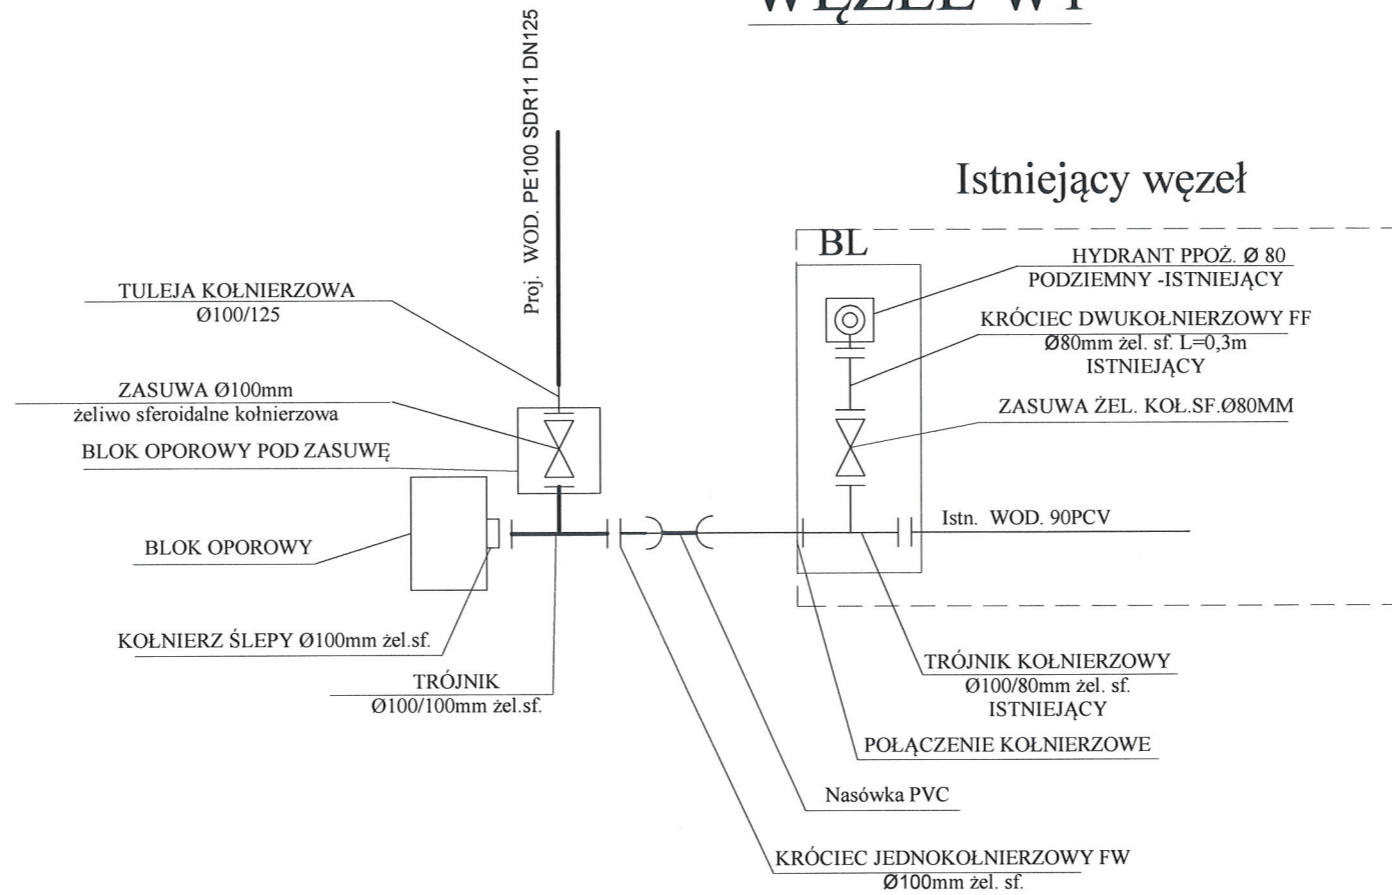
WĘZEŁ W1

Proj. WOD. PE100 SDR11 DN125

Istniejący węzeł

BL

HYDRANT PPOŻ. Ø 80
PODZIEMNY -ISTNIEJĄCY

KRÓCIEC DWUKOŁNIERZOWY FF
Ø80mm żel. sf. L=0,3m
ISTNIEJĄCY

ZASUWA ŻEL. KOŁ.SF.Ø80MM

TULEJA KOŁNIERZOWA
Ø100/125

ZASUWA Ø100mm
żeliwo sferoidalne kołnierzowa

BLOK OPOROWY POD ZASUWĘ

Istn. WOD. 90PCV

BLOK OPOROWY

KOŁNIERZ ŚLEPY Ø100mm żel.sf.

TRÓJNIK
Ø100/100mm żel.sf.

TRÓJNIK KOŁNIERZOWY
Ø100/80mm żel. sf.
ISTNIEJĄCY

POŁĄCZENIE KOŁNIERZOWE

Nasówka PVC

KRÓCIEC JEDNOKOŁNIERZOWY FW
Ø100mm żel. sf.